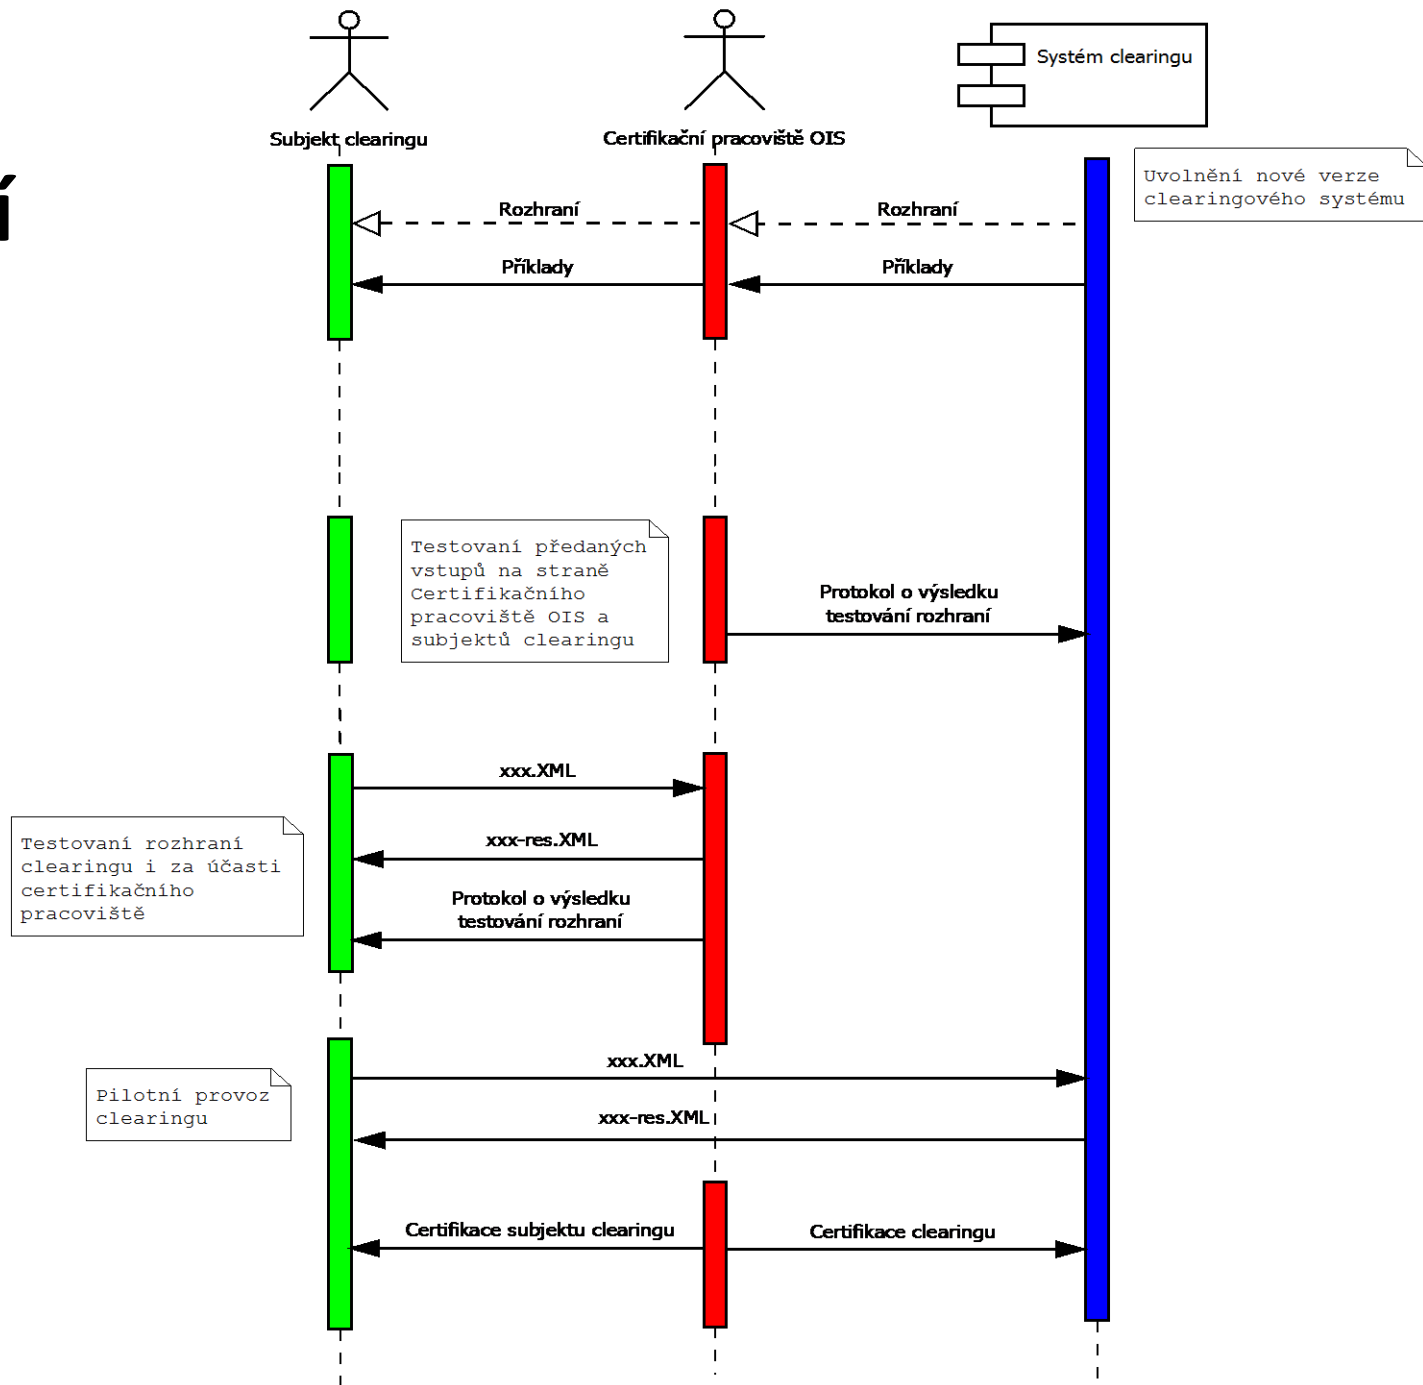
í

Subjekt clearingu

Certifikační pracoviště OIS

Systém clearingu

Uvolnění nové verze clearingového systému

Rozhraní

Rozhraní

Příklady

Příklady

Testovaní předaných vstupů na straně Certifikačního pracoviště OIS a subjektů clearingu

Protokol o výsledku testování rozhraní

xxx.XML

xxx-res.XML

Testovaní rozhraní clearingu i za účasti certifikačního pracoviště

Protokol o výsledku testování rozhraní

xxx.XML

xxx-res.XML

Pilotní provoz clearingu

Certifikace subjektu clearingu

Certifikace clearingu